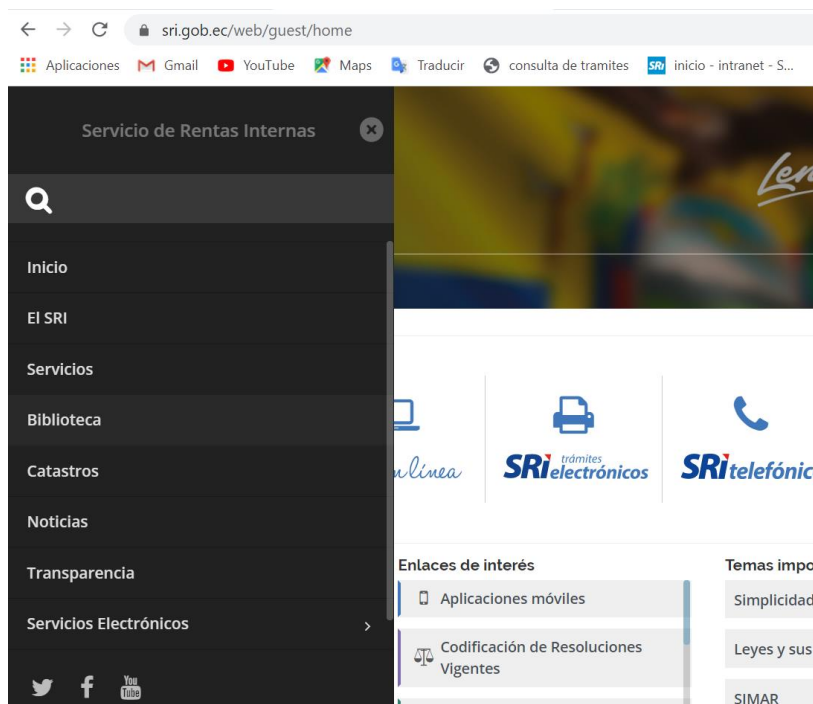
sri.gob.ec/web/guest/home

Aplicaciones Gmail YouTube Maps Traducir consulta de tramites inicio - intranet - S...

Servicio de Rentas Internas

Inicio

El SRI

Servicios

Biblioteca

Catastros

Noticias

Transparencia

Servicios Electrónicos

You Tube

Len

línea

SRI trámites electrónicos

SRI telefónic

Enlaces de interés

Aplicaciones móviles

Codificación de Resoluciones Vigentes

Temas impo

Simplicidad

Leyes y sus

SIMAR